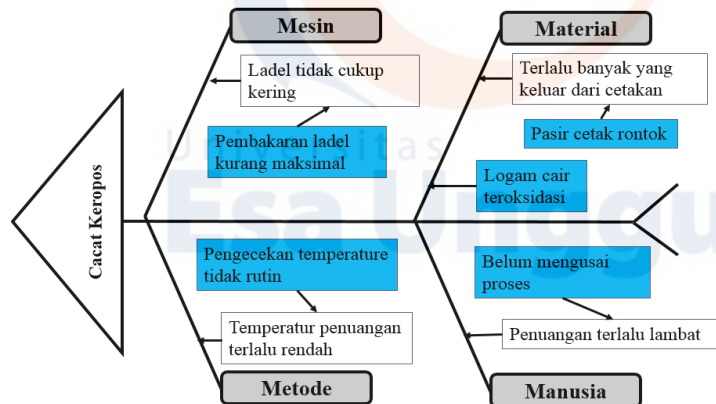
Cacat Keropos

Mesin

Ladel tidak cukup kering

Pembakaran ladel kurang maksimal

Material

Terlalu banyak yang keluar dari cetakan

Pasir cetak rontok

Logam cair teroksidasi

Pengecekan temperature tidak rutin

Temperatur penuangan terlalu rendah

Metode

Belum mengusai proses

Penuangan terlalu lambat

Manusia

Universitas Esa Unggul